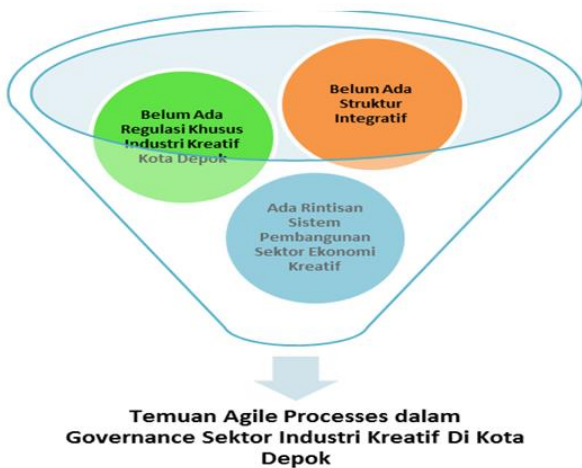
Belum Ada Regulasi Khusus Industri Kreatif Kota Depok

Belum Ada Struktur Integratif

Ada Rintisan Sistem Pembangunan Sektor Ekonomi Kreatif

Temuan Agile Processes dalam Governance Sektor Industri Kreatif Di Kota Depok